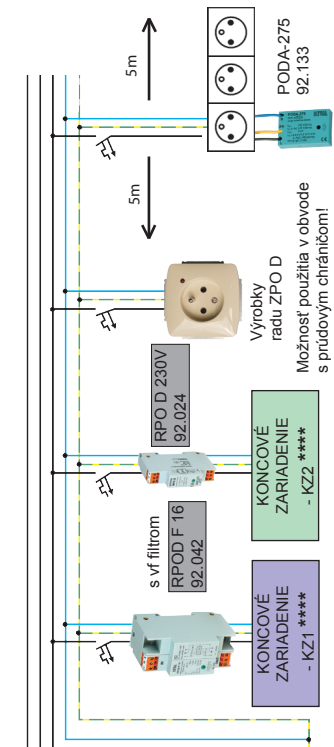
5m

5m

PODA-275
92.133

Výrobky
radu ZPO D

Možnosť použitia v obvode
s prúdovým chráničom!

RPO D 230V
92.024

KONCOVÉ
ZARIADENIE
- KZ2 ****

s vf filtrom

RPOD F 16
92.042

KONCOVÉ
ZARIADENIE
- KZ1 ****